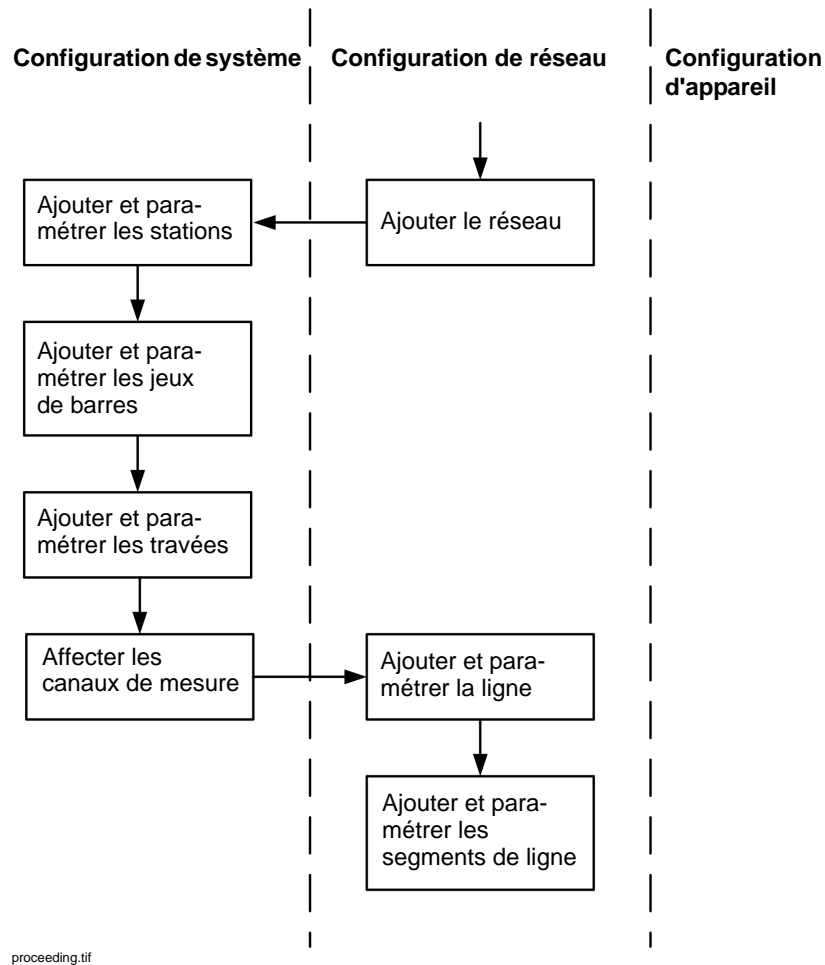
Configuration de système

Configuration de réseau

Configuration d'appareil

Ajouter le réseau

Ajouter et paramétrer les stations

Ajouter et paramétrer les jeux de barres

Ajouter et paramétrer les travées

Affecter les canaux de mesure

Ajouter et paramétrer la ligne

Ajouter et paramétrer les segments de ligne

proceeding.tif